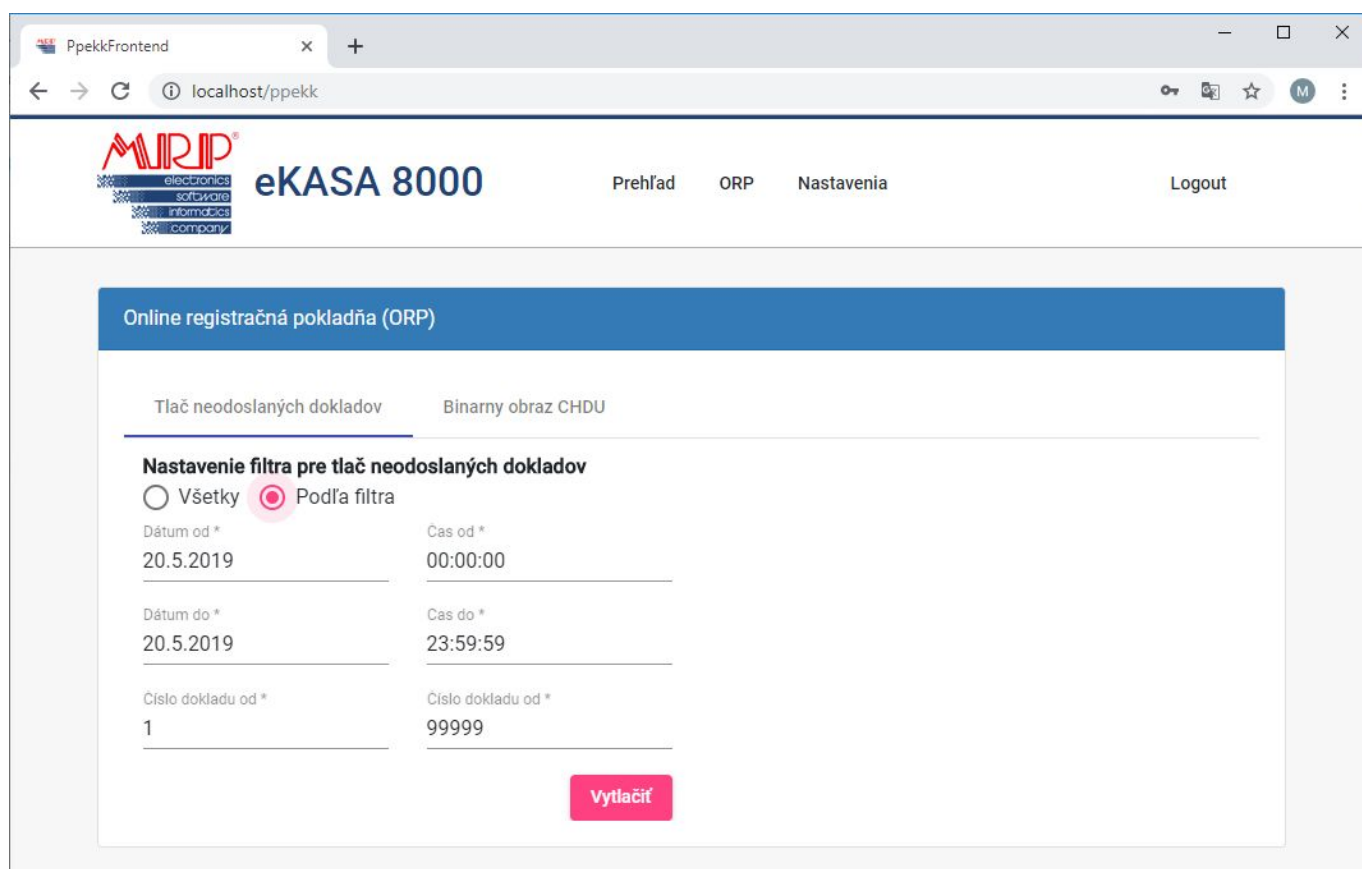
PpekkFrontend

localhost/ppekk

MRP®
electronics
software
informatics
company

eKASA 8000

Prehľad ORP Nastavenia Logout

Online registračná pokladňa (ORP)

Tlač neodoslaných dokladov Binarny obraz CHDU

Nastavenie filtra pre tlač neodoslaných dokladov

Všetky Podľa filtra

Dátum od *
20.5.2019

Cas od *
00:00:00

Dátum do *
20.5.2019

Cas do *
23:59:59

Císlo dokladu od *
1

Císlo dokladu od *
99999

Vytlačiť